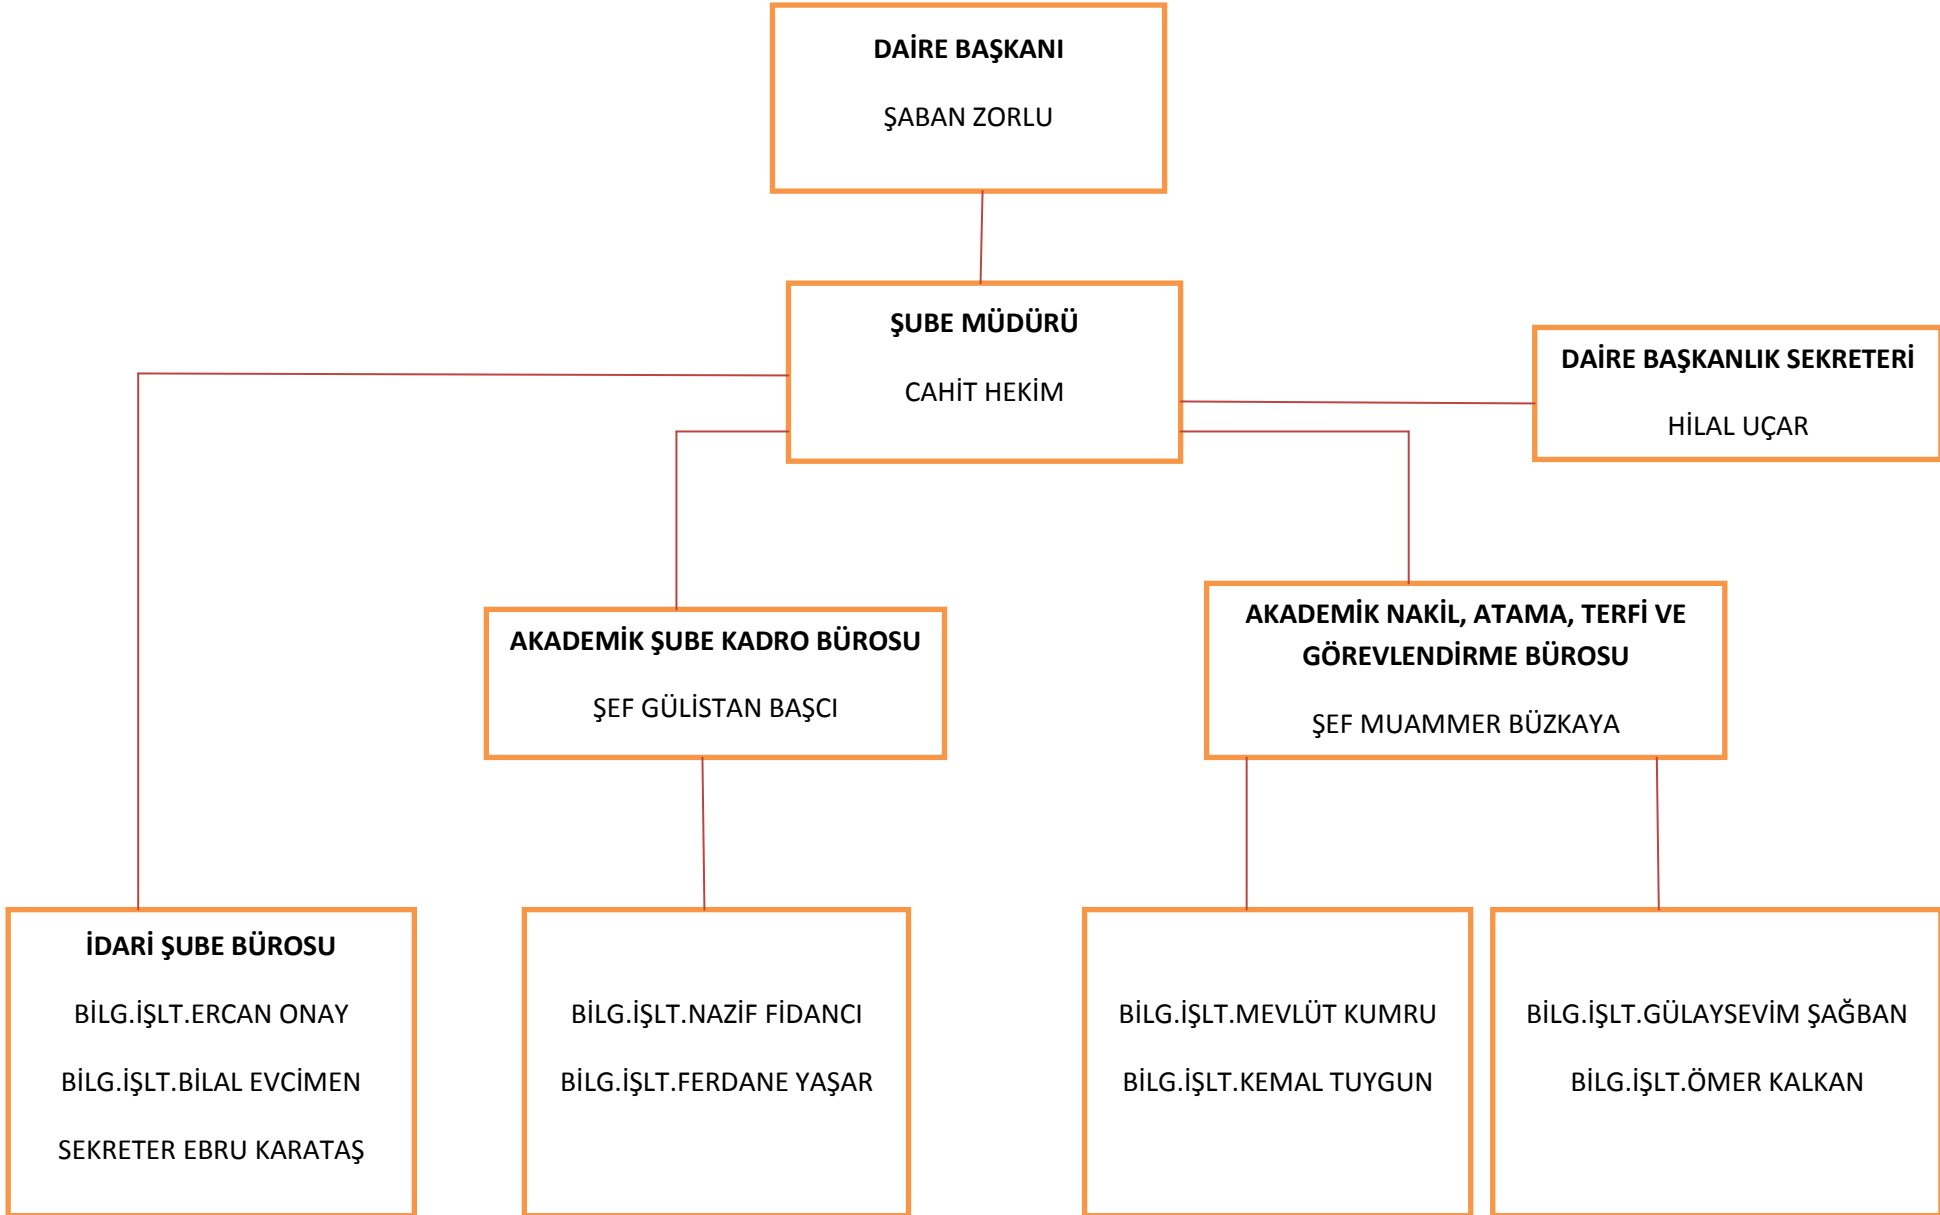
DAİRE BAŞKANI

ŞABAN ZORLU

ŞUBE MÜDÜRÜ

CAHİT HEKİM

DAİRE BAŞKANLIK SEKRETERİ

HİLAL UÇAR

AKADEMİK ŞUBE KADRO BÜROSU

ŞEF GÜLİSTAN BAŞCI

AKADEMİK NAKİL, ATAMA, TERFİ VE GÖREVLENDİRME BÜROSU

ŞEF MUAMMER BÜZKAYA

İDARİ ŞUBE BÜROSU

BİLG.İŞLT.ERCAN ONAY

BİLG.İŞLT.BİLAL EVCİMEN

SEKRETER EBRU KARATAŞ

BİLG.İŞLT.NAZİF FİDANCI

BİLG.İŞLT.FERDANE YAŞAR

BİLG.İŞLT.MEVLÜT KUMRU

BİLG.İŞLT.KEMAL TUYGUN

BİLG.İŞLT.GÜLAYSEVİM ŞAĞBAN

BİLG.İŞLT.ÖMER KALKAN